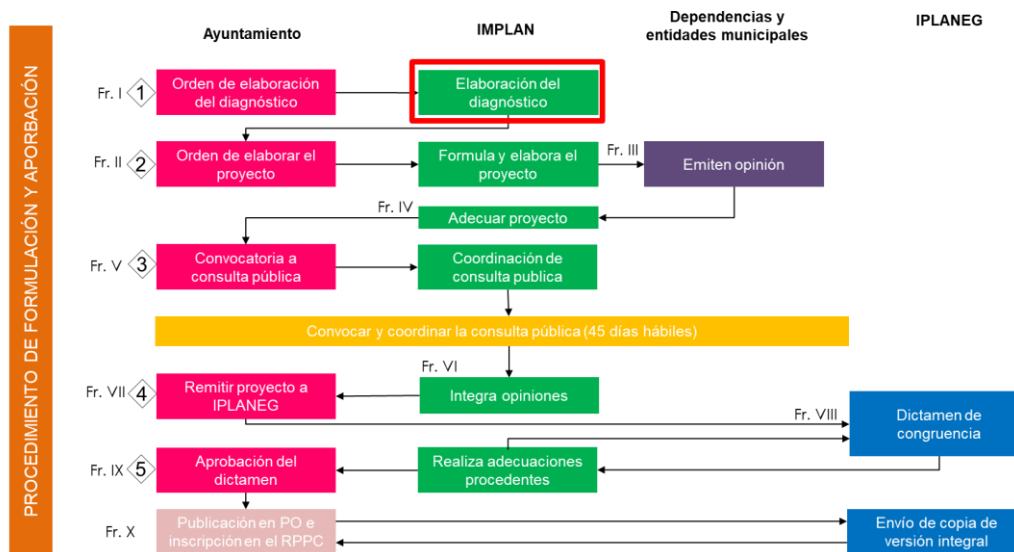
PROCEDIMIENTO DE FORMULACIÓN Y APORBACIÓN

Ayuntamiento

IMPLAN

Dependencias y entidades municipales

IPLANEG

Fr. I 1 Orden de elaboración del diagnóstico

Elaboración del diagnóstico

Fr. II 2 Orden de elaborar el proyecto

Formula y elabora el proyecto

Fr. III

Emiten opinión

Fr. IV

Adecuar proyecto

Fr. V 3 Convocatoria a consulta pública

Coordinación de consulta publica

Convocar y coordinar la consulta pública (45 días hábiles)

Fr. VI

Fr. VII 4 Remitir proyecto a IPLANEG

Integra opiniones

Fr. VIII

Dictamen de congruencia

Fr. IX 5 Aprobación del dictamen

Realiza adecuaciones procedentes

Fr. X

Publicación en PO e inscripción en el RPPC

Envío de copia de versión integral